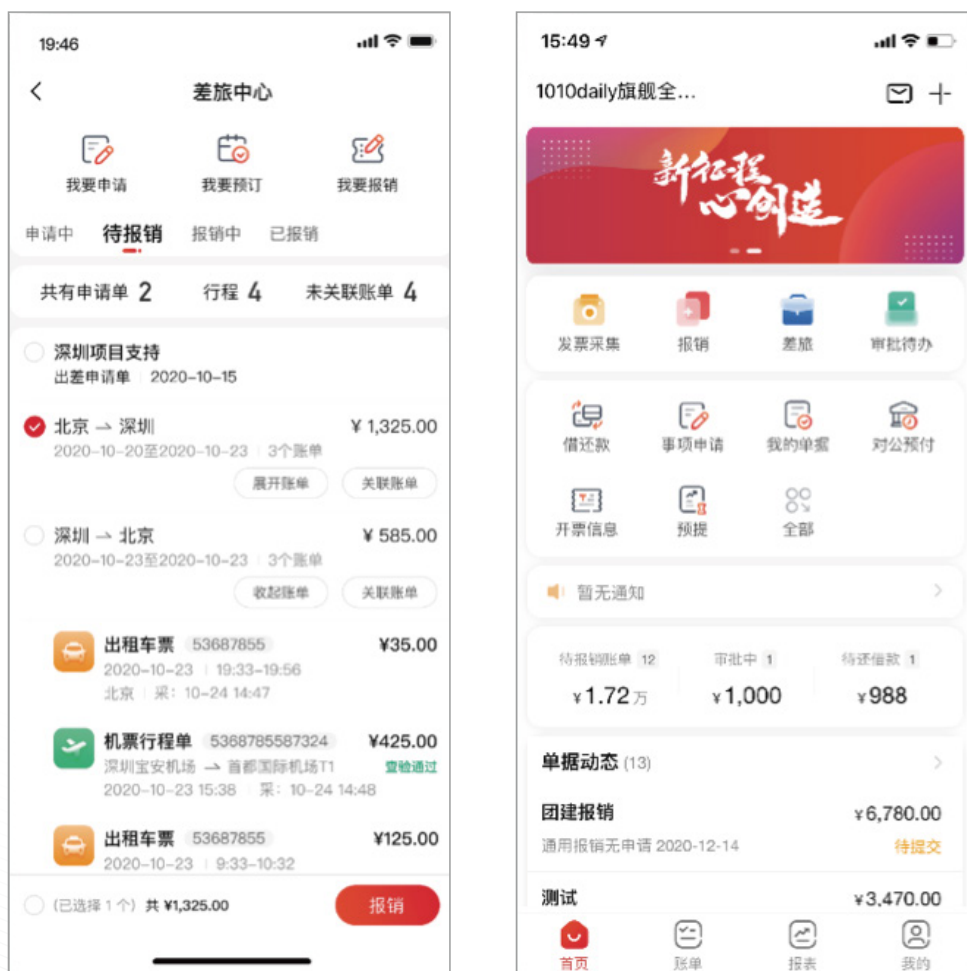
19:46

差旅中心

我要申请　我要预订　我要报销

申请中　待报销　报销中　已报销

共有申请单 2　行程 4　未关联账单 4

深圳项目支持
出差申请单 | 2020-10-15

北京 → 深圳　¥ 1,325.00
2020-10-20至2020-10-23 | 3个账单
展开账单　关联账单

深圳 → 北京　¥ 585.00
2020-10-23至2020-10-23 | 3个账单
收起账单　关联账单

出租车票 53687855　¥35.00
2020-10-23 | 19:33-19:56
北京 | 采：10-24 14:47

机票行程单 5368785587324　¥425.00
深圳宝安机场 → 首都国际机场T1　查验通过
2020-10-23 15:38 | 采：10-24 14:48

出租车票 53687855　¥125.00
2020-10-23 | 9:33-10:32

(已选择 1 个) 共 ¥1,325.00　报销

15:49

1010daily旗舰全...

新征程 心创造

发票采集　报销　差旅　审批待办

借还款　事项申请　我的单据　对公预付
开票信息　预提　全部

暂无通知

待报销账单 12　审批中 1　待还借款 1
¥1.72万　¥1,000　¥988

单据动态 (13)

团建报销　¥6,780.00
通用报销无申请 2020-12-14　待提交

测试　¥3,470.00

首页　账单　报表　我的